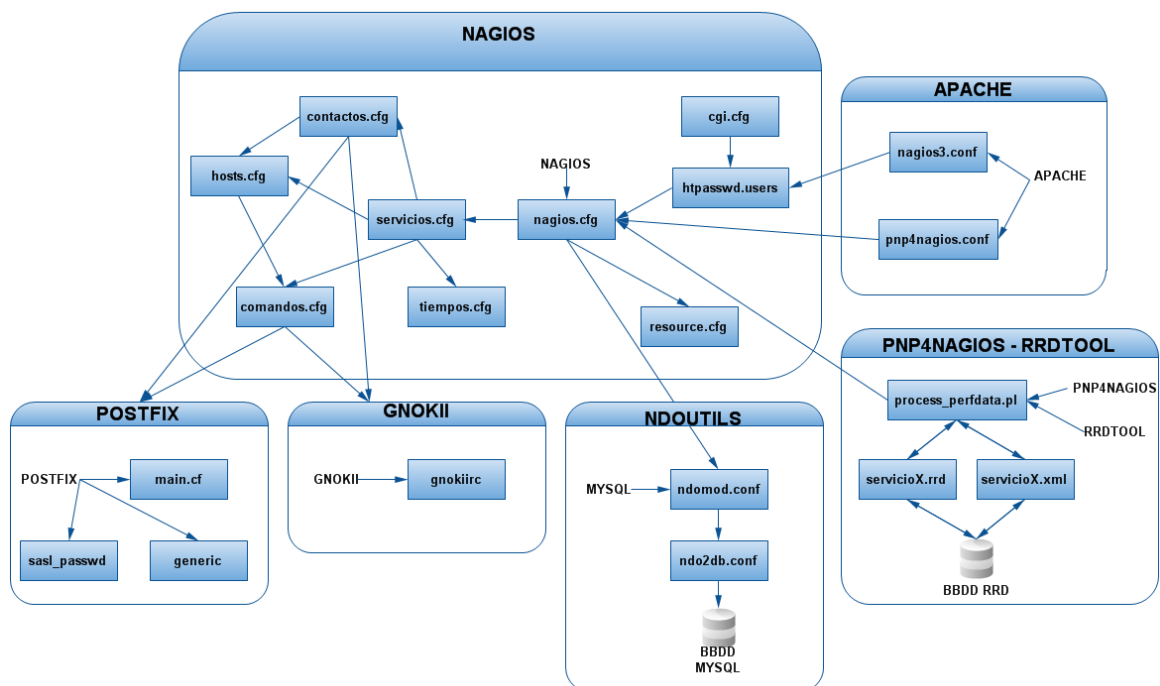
NAGIOS

contactos.cfg

hosts.cfg

cgi.cfg

NAGIOS

htpasswd.users

servicios.cfg

nagios.cfg

comandos.cfg

tiempos.cfg

resource.cfg

APACHE

nagios3.conf

APACHE

pnp4nagios.conf

PNP4NAGIOS - RRDTOOL

process_perfdata.pl

PNP4NAGIOS

RRDTOOL

servicioX.rrd

servicioX.xml

BBDD RRD

POSTFIX

POSTFIX

main.cf

sasl_passwd

generic

GNOKII

GNOKII

gnokiirc

NDOUTILS

MYSQL

ndomod.conf

ndo2db.conf

BBDD MYSQL